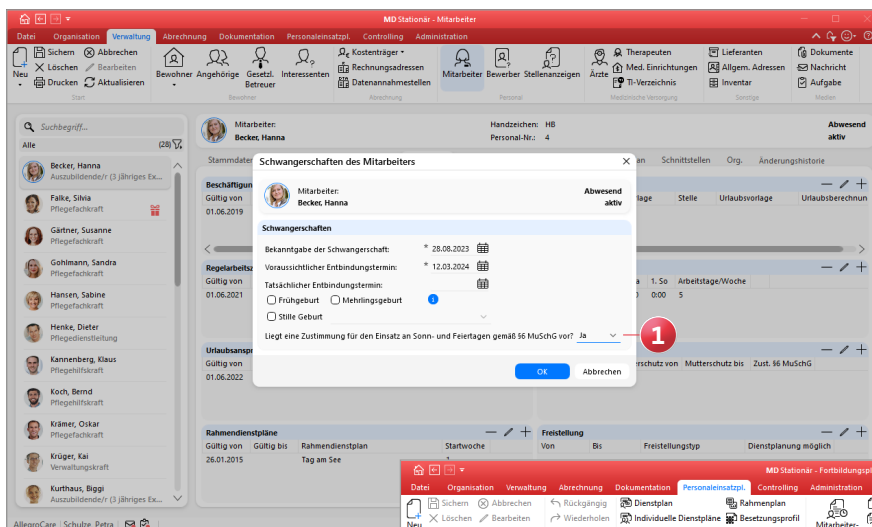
MD Stationär - Mitarbeiter

Datei Organisation Verwaltung Abrechnung Dokumentation Personaleinsatzpl. Controlling Administration

Neu Sichern Abbrechen Löschen Bearbeiten Drucken Aktualisieren Start
Bewohner Angehörige Gesetzl. Betreuer Interessenten Bewohner
Kostenträger Rechnungsadressen Datenannahmestellen Abrechnung
Mitarbeiter Bewerber Stellenanzeigen Personal
Ärzte Therapeuten Med. Einrichtungen TI-Verzeichnis Medizinische Versorgung
Lieferanten Allgem. Adressen Inventar Sonstige
Dokumente Nachricht Aufgabe Melden

Suchbegriff...
Alle (28)
Becker, Hanna Auszubildende/r (3 jähriges Ex...
Falke, Silvia Pflegefachkraft
Gärtner, Susanne Pflegefachkraft
Gohlmann, Sandra Pflegefachkraft
Hansen, Sabine Pflegefachkraft
Henke, Dieter Pflegedienstleitung
Kannenberg, Klaus Pflegehilfskraft
Koch, Bernd Pflegehilfskraft
Krämer, Oskar Pflegefachkraft
Krüger, Kai Verwaltungskraft
Kurthaus, Biggi Auszubildende/r (3 jähriges Ex...

AllegroCare, Schulze, Petra

Mitarbeiter: Becker, Hanna
Handzeichen: HB
Personal-Nr.: 4
Abwesend aktiv

Stammdaten ... an Schnittstellen Org. Änderungshistorie

Beschäftigung
Gültig von
01.06.2019
... orlage Stelle Urlaubsvorlage Urlaubsberechnun

Regelarbeitsz...
Gültig von
01.06.2021
... a 1. So Arbeitstage/Woche
0 0:00 5

Urlaubsanspr...
Gültig von
01.06.2022
... schutz von Mutterschutz bis Zust. §6 MuSchG

Rahmendienstpläne
Gültig von Gültig bis Rahmendienstplan Startwoche
26.01.2015 Tag am See 1

Freistellung
Von Bis Freistellungstyp Dienstplanung möglich

Schwangerschaften des Mitarbeiters
Mitarbeiter: Becker, Hanna
Abwesend aktiv
Schwangerschaften
Bekanntgabe der Schwangerschaft: * 28.08.2023
Voraussichtlicher Entbindungstermin: * 12.03.2024
Tatsächlicher Entbindungstermin:
Frühgeburt
Mehrlingsgeburt
Stille Geburt
Liegt eine Zustimmung für den Einsatz an Sonn- und Feiertagen gemäß §6 MuSchG vor? Ja
1
OK Abbrechen

MD Stationär - Fortbildungsp...
Datei Organisation Verwaltung Abrechnung Dokumentation Personaleinsatzpl. Controlling Administration
Neu Sichern Abbrechen Löschen Bearbeiten Rückgängig Wiederholen Dienstplan Individuelle Dienstpläne Rahmenplan Besetzungsprofil Mitarbeiter-